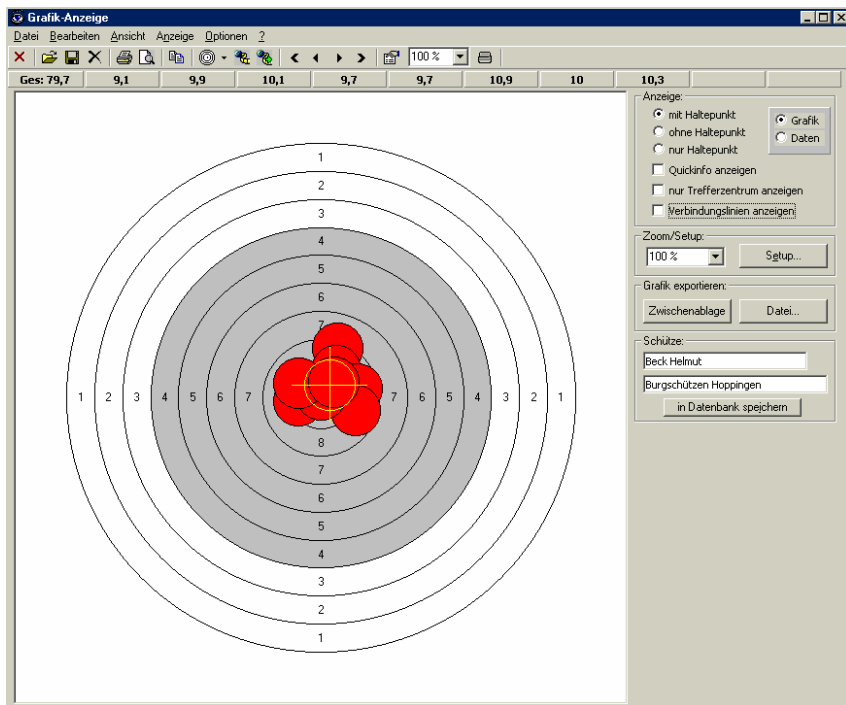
Grafik-Anzeige

Datei Bearbeiten Ansicht Anzeige Optionen ?

100 %

| Ges: 79,7 | 9,1 | 9,9 | 10,1 | 9,7 | 9,7 | 10,9 | 10 | 10,3 |
|---|---|---|---|---|---|---|---|---|

1
2
3
4
5
6
7
1 2 3 4 5 6 7 7 6 5 4 3 2 1
8
7
6
5
4
3
2
1

Anzeige:
mit Haltepunkt
ohne Haltepunkt
nur Haltepunkt
Grafik
Daten
Quickinfo anzeigen
nur Trefferzentrum anzeigen
Verbindungslinien anzeigen

Zoom/Setup:
100 %
Setup...

Grafik exportieren:
Zwischenablage
Datei...

Schütze:
Beck Helmut
Burgschützen Hoppingen
in Datenbank speichern